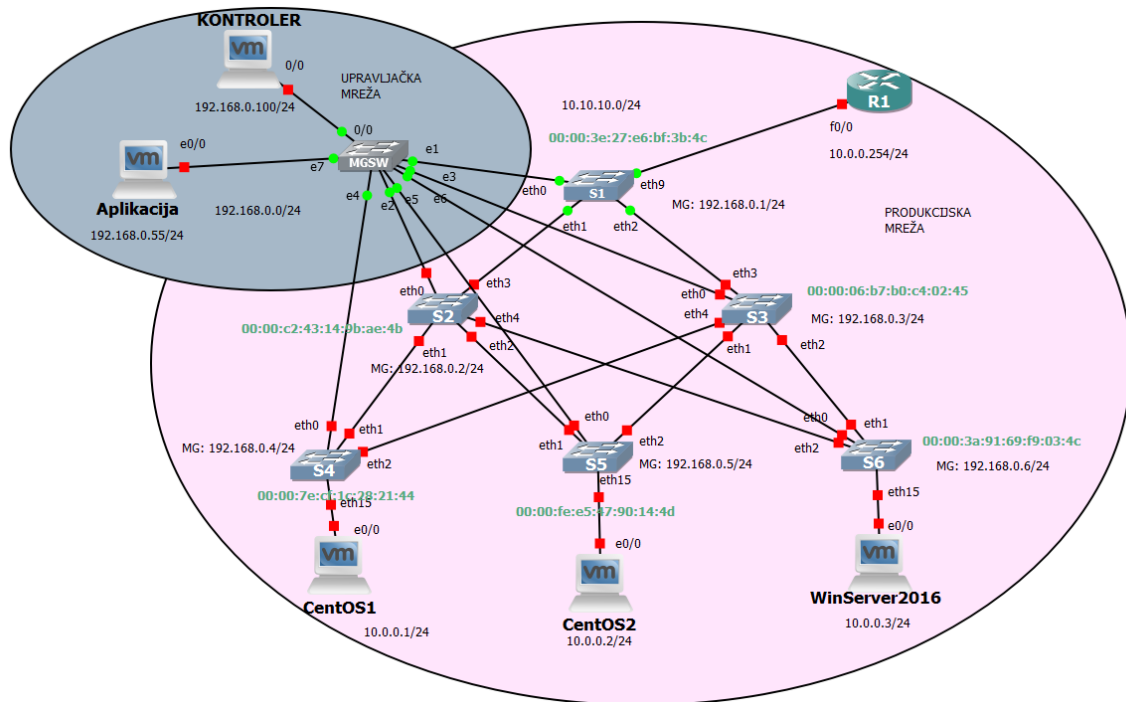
KONTROLER

vm

0/0

192.168.0.100/24

UPRAVLJAČKA MREŽA

0/0

vm

e0/0

MGSW

e1

e7

e3

e4

e2

e5

e6

Aplikacija

192.168.0.0/24

192.168.0.55/24

10.10.10.0/24

00:00:3e:27:e6:bf:3b:4c

R1

f0/0

10.0.0.254/24

eth0

S1

eth9

MG: 192.168.0.1/24

eth1

eth2

PRODUKCIJSKA MREŽA

eth3

eth3

eth0

eth0

00:00:06:b7:b0:c4:02:45

S2

eth4

eth4

S3

00:00:c2:43:14:9b:ae:4b

MG: 192.168.0.3/24

eth1

eth2

eth1

eth2

MG: 192.168.0.2/24

eth0

eth0

eth1

eth1

eth0

eth1

eth2

MG: 192.168.0.4/24

eth2

eth2

00:00:3a:91:69:f9:03:4c

S4

S5

MG: 192.168.0.5/24

S6

MG: 192.168.0.6/24

00:00:7e:c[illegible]:1c:28:21:44

eth15

eth15

eth15

00:00:fe:e5:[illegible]7:90:14:4d

e0/0

e0/0

e0/0

vm

vm

vm

CentOS1

10.0.0.1/24

CentOS2

10.0.0.2/24

WinServer2016

10.0.0.3/24